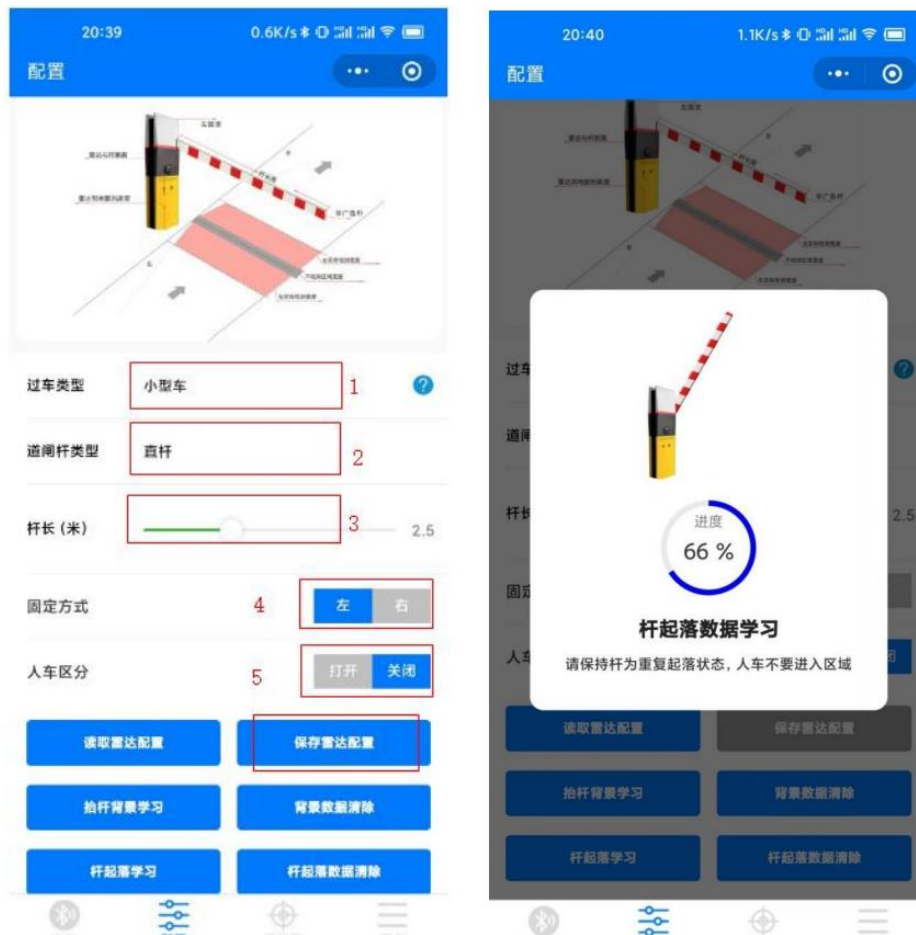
20:39 0.6K/s

配置

过车类型 小型车 1

道闸杆类型 直杆 2

杆长（米） 3 2.5

固定方式 4 左 右

人车区分 5 打开 关闭

读取雷达配置 保存雷达配置

抬杆背景学习 背景数据清除

杆起落学习 杆起落数据清除

20:40 1.1K/s

配置

过车

道闸

杆长 2.5

固定

人车

进度
66 %

杆起落数据学习

请保持杆为重复起落状态，人车不要进入区域

读取雷达配置 保存雷达配置

抬杆背景学习 背景数据清除

杆起落学习 杆起落数据清除